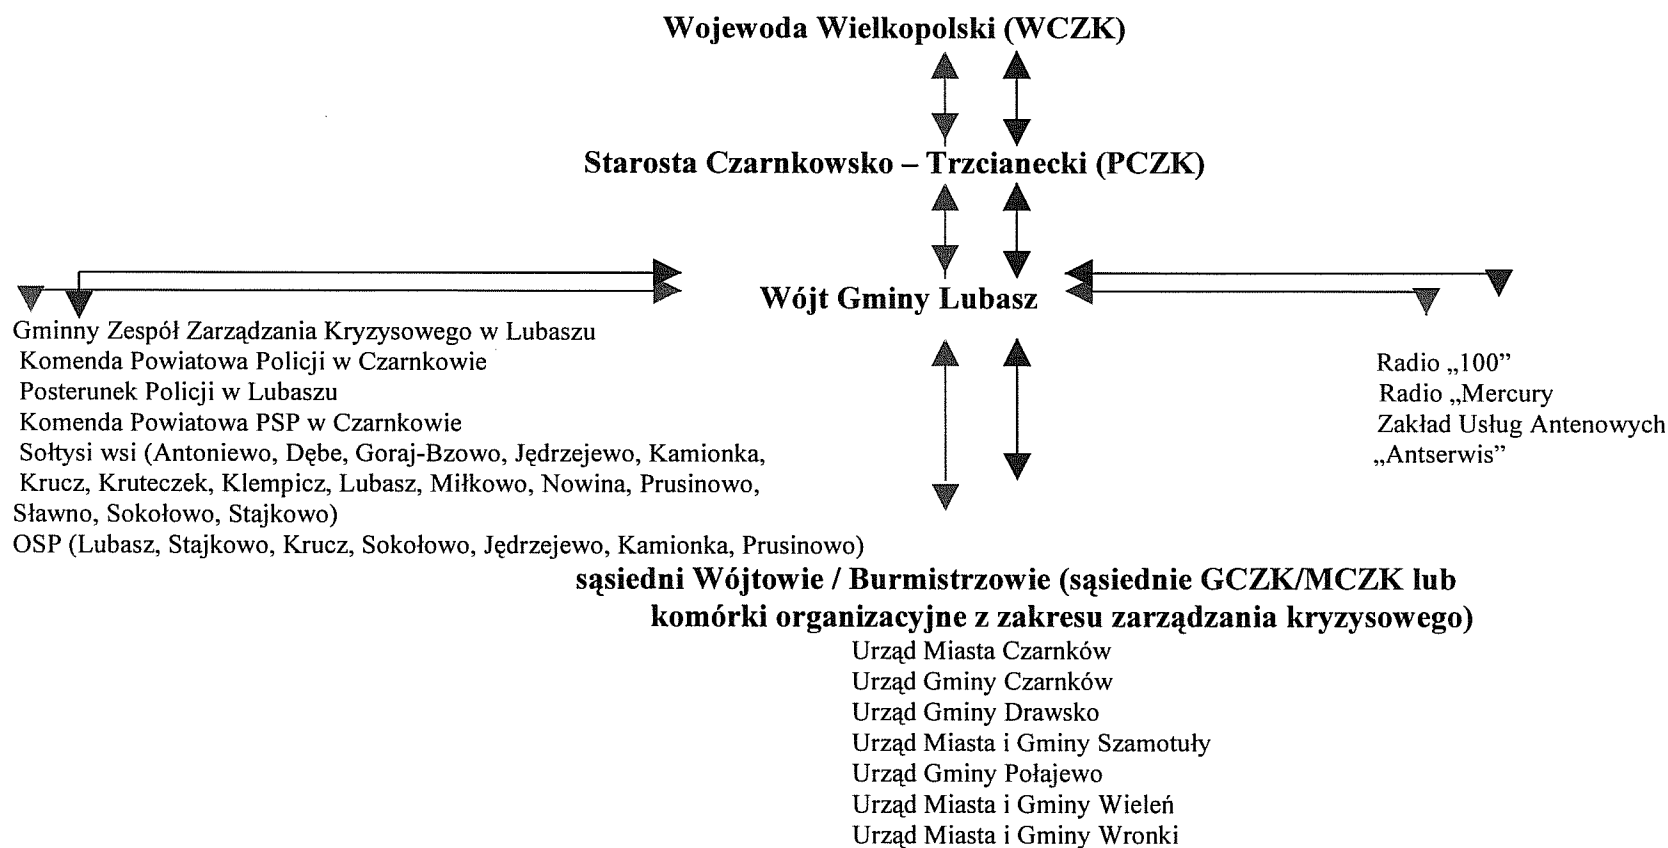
Wojewoda Wielkopolski (WCZK)

Starosta Czarnkowsko – Trzcianecki (PCZK)

Wójt Gminy Lubasz

Gminny Zespół Zarządzania Kryzysowego w Lubaszu
Komenda Powiatowa Policji w Czarnkowie
Posterunek Policji w Lubaszu
Komenda Powiatowa PSP w Czarnkowie
Sołtysi wsi (Antoniewo, Dębe, Goraj-Bzowo, Jędrzejewo, Kamionka, Krucz, Kruteczek, Klempicz, Lubasz, Miłkowo, Nowina, Prusinowo, Sławno, Sokołowo, Stajkowo)
OSP (Lubasz, Stajkowo, Krucz, Sokołowo, Jędrzejewo, Kamionka, Prusinowo)

Radio „100”
Radio „Mercury
Zakład Usług Antenowych „Antserwis”

sąsiedni Wójtowie / Burmistrzowie (sąsiednie GCZK/MCZK lub komórki organizacyjne z zakresu zarządzania kryzysowego)
Urząd Miasta Czarnków
Urząd Gminy Czarnków
Urząd Gminy Drawsko
Urząd Miasta i Gminy Szamotuły
Urząd Gminy Połajewo
Urząd Miasta i Gminy Wieleń
Urząd Miasta i Gminy Wronki